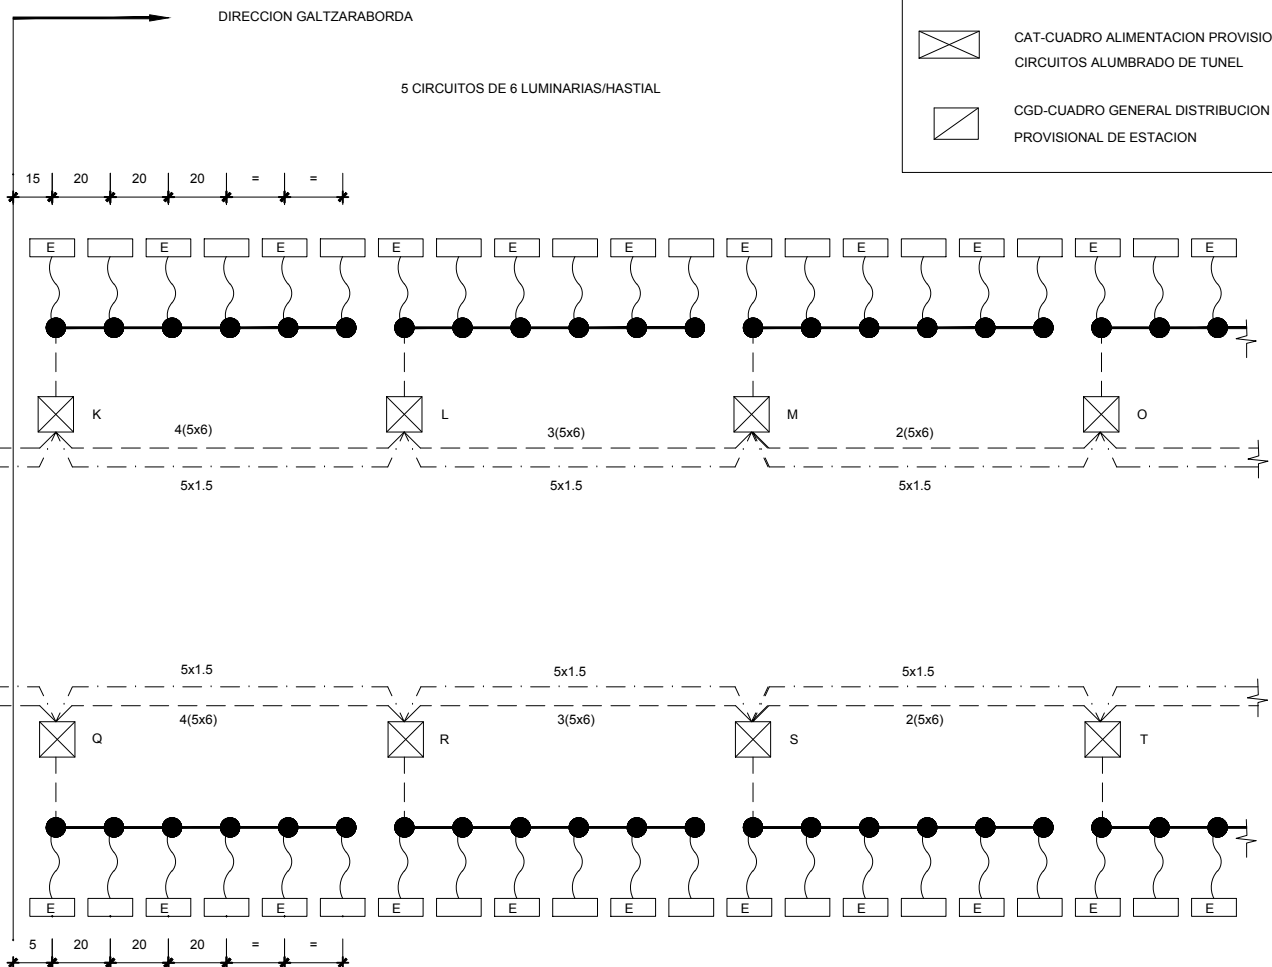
DIRECCION GALTZARABORDA

5 CIRCUITOS DE 6 LUMINARIAS/HASTIAL

CAT-CUADRO ALIMENTACION PROVISIO
CIRCUITOS ALUMBRADO DE TUNEL

CGD-CUADRO GENERAL DISTRIBUCION
PROVISIONAL DE ESTACION

15 20 20 20 = =

E E E E E E E E E E E

K 4(5x6) L 3(5x6) M 2(5x6) O

5x1.5 5x1.5 5x1.5

5x1.5 5x1.5 5x1.5

4(5x6) 3(5x6) 2(5x6)

Q R S T

E E E E E E E E E E E

5 20 20 20 = =